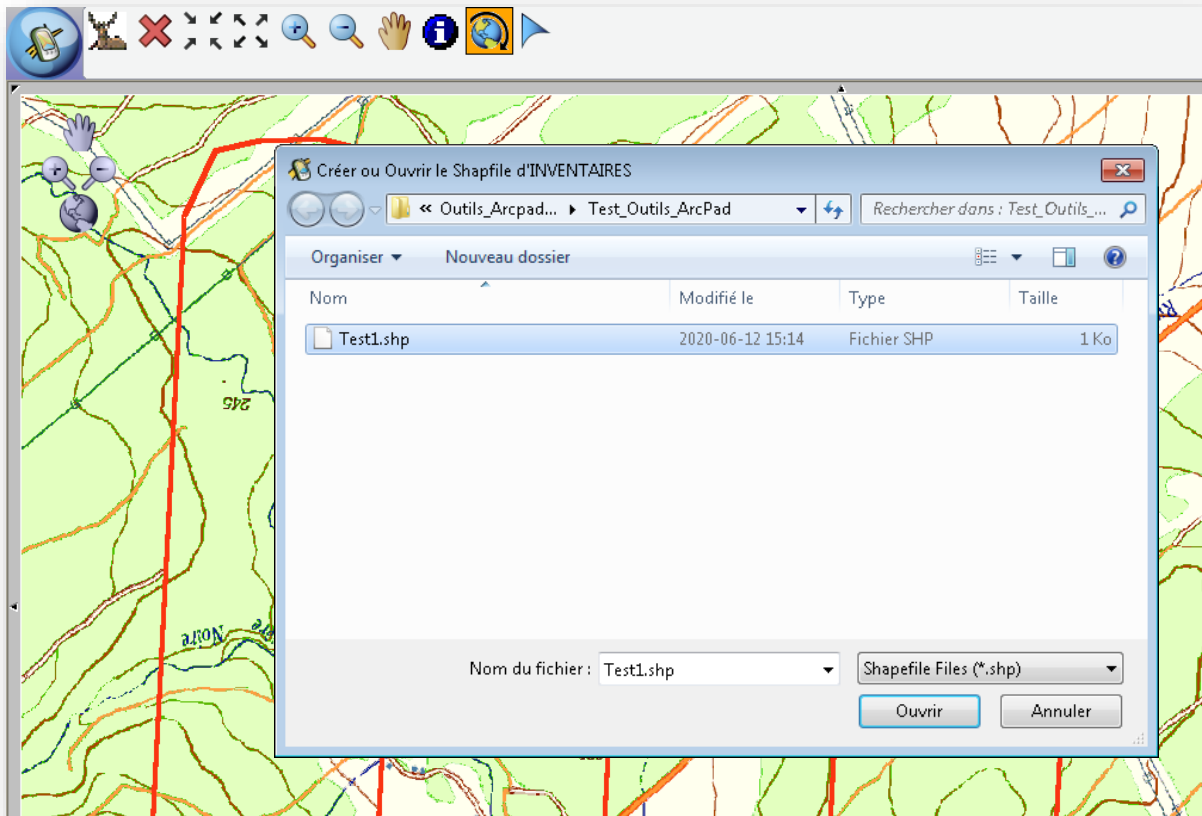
Créer ou Ouvrir le Shapfile d'INVENTAIRES

« Outils_Arcpad... ▸ Test_Outils_ArcPad

Rechercher dans : Test_Outils_...

Organiser ▾ Nouveau dossier

| Nom | Modifié le | Type | Taille |
|---|---|---|---|
| Test1.shp | 2020-06-12 15:14 | Fichier SHP | 1 Ko |

Nom du fichier : Test1.shp

Shapefile Files (*.shp)

Ouvrir

Annuler

245

Noire